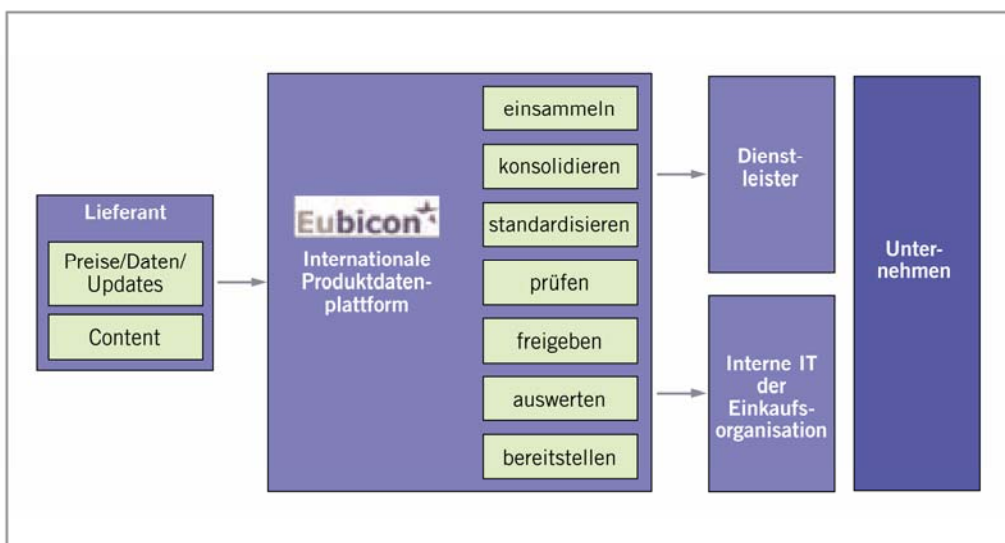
Lieferant

Preise/Daten/ Updates

Content

Eubicon

Internationale Produktdatenplattform

einsammeln

konsolidieren

standardisieren

prüfen

freigeben

auswerten

bereitstellen

Dienstleister

Interne IT der Einkaufsorganisation

Unternehmen